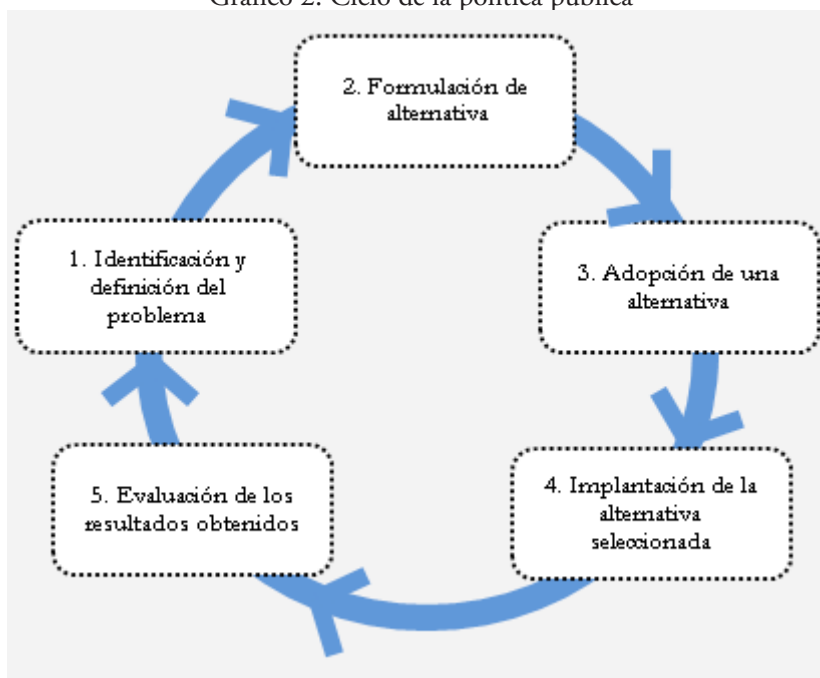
Gráfico 2. Ciclo de la política pública

2. Formulación de alternativa

3. Adopción de una alternativa

4. Implantación de la alternativa seleccionada

5. Evaluación de los resultados obtenidos

1. Identificación y definición del problema